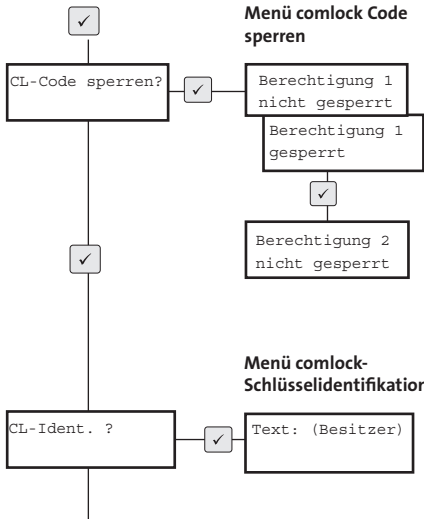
✓

Menü comlock Code sperren

CL-Code sperren?

✓

Berechtigung 1 nicht gesperrt

Berechtigung 1 gesperrt

✓

✓

Berechtigung 2 nicht gesperrt

Menü comlock-Schlüsselidentifikation

CL-Ident. ?

✓

Text: (Besitzer)